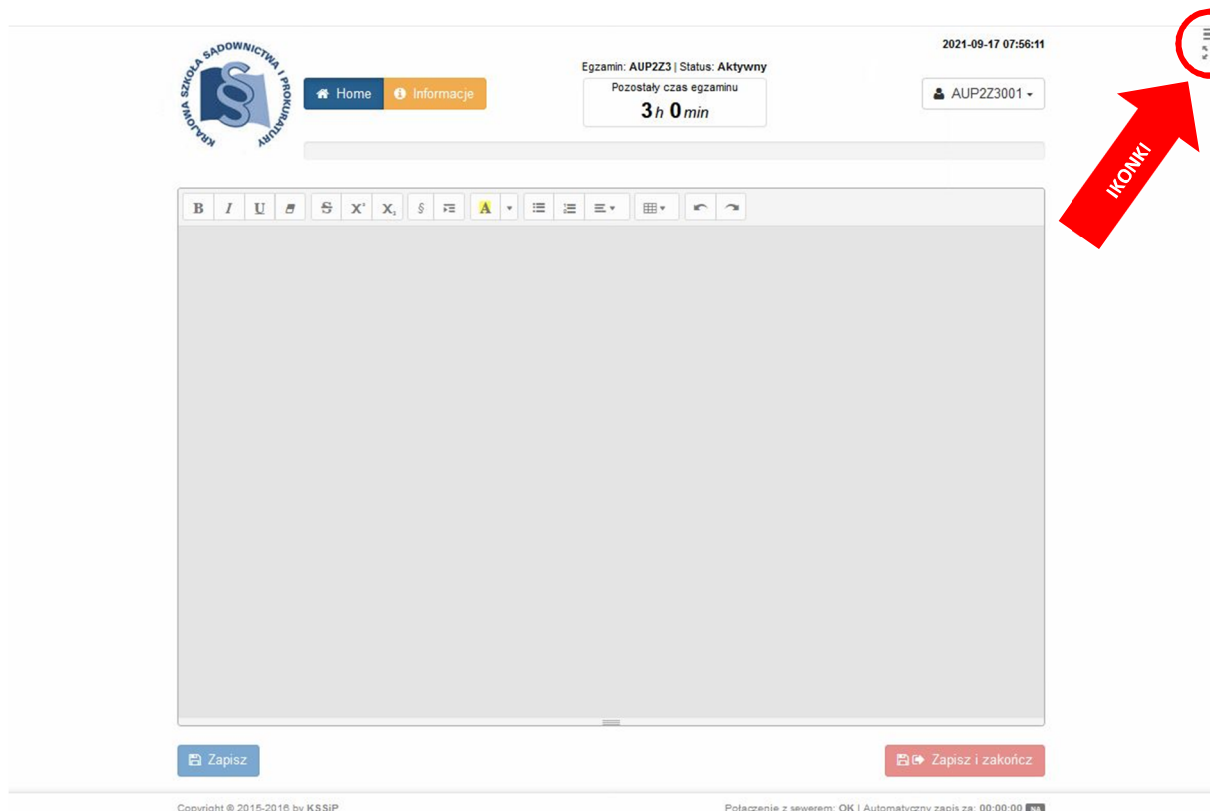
KRAJOWA SZKOŁA SADOWNICTWA I PROKURATURY

§

Home Informacje

Egzamin: AUP2Z3 | Status: Aktywny

Pozostały czas egzaminu

3 h 0 min

2021-09-17 07:56:11

AUP2Z3001

IKONKI

B I U S $X^2$ $X_2$ § A

Zapisz

Zapisz i zakończ

Copyright © 2015-2016 by KSSiP

Połączenie z serwerem: OK | Automatyczny zapis za: 00:00:00